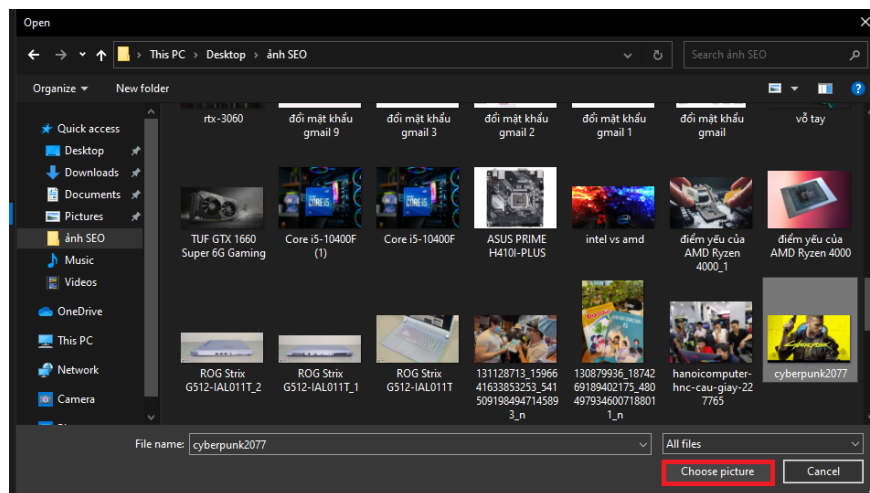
Open

This PC > Desktop > ảnh SEO

Search ảnh SEO

Organize ▾ New folder

Quick access
Desktop
Downloads
Documents
Pictures
ảnh SEO
Music
Videos
OneDrive
This PC
Network
Camera

rtx-3060
đổi mật khẩu gmail 9
đổi mật khẩu gmail 3
đổi mật khẩu gmail 2
đổi mật khẩu gmail 1
đổi mật khẩu gmail
vỗ tay

TUF GTX 1660 Super 6G Gaming
Core i5-10400F (1)
Core i5-10400F
ASUS PRIME H410I-PLUS
intel vs amd
điểm yếu của AMD Ryzen 4000_1
điểm yếu của AMD Ryzen 4000

ROG Strix G512-IAL011T_2
ROG Strix G512-IAL011T_1
ROG Strix G512-IAL011T
131128713_1596641633853253_5415091984947145893_n
130879936_1874269189402175_4804979346007188011_n
hanoicomputer-hnc-cau-giay-227765
cyberpunk2077

File name: cyberpunk2077
All files
Choose picture
Cancel